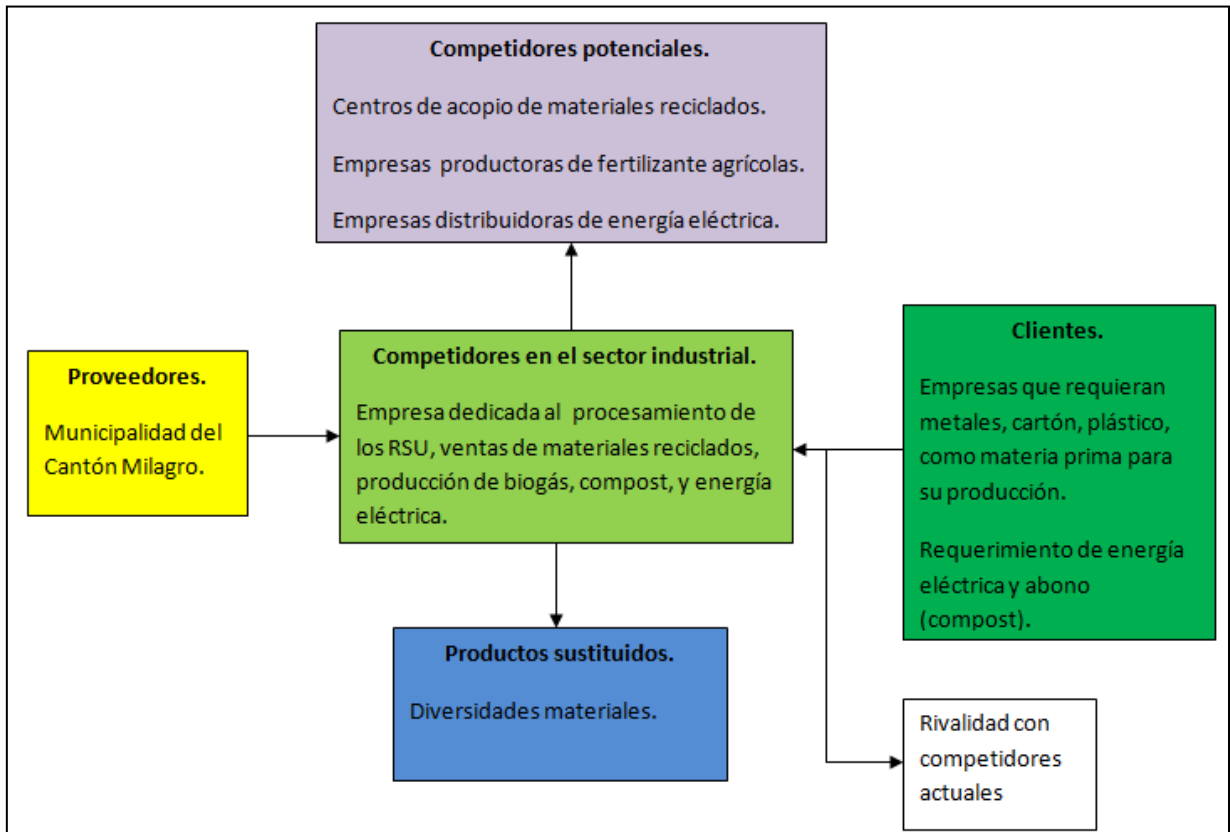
**Competidores potenciales.**

Centros de acopio de materiales reciclados.

Empresas productoras de fertilizante agrícolas.

Empresas distribuidoras de energía eléctrica.

**Proveedores.**

Municipalidad del Cantón Milagro.

**Competidores en el sector industrial.**

Empresa dedicada al procesamiento de los RSU, ventas de materiales reciclados, producción de biogás, compost, y energía eléctrica.

**Clientes.**

Empresas que requieran metales, cartón, plástico, como materia prima para su producción.

Requerimiento de energía eléctrica y abono (compost).

**Productos sustituidos.**

Diversidades materiales.

Rivalidad con competidores actuales